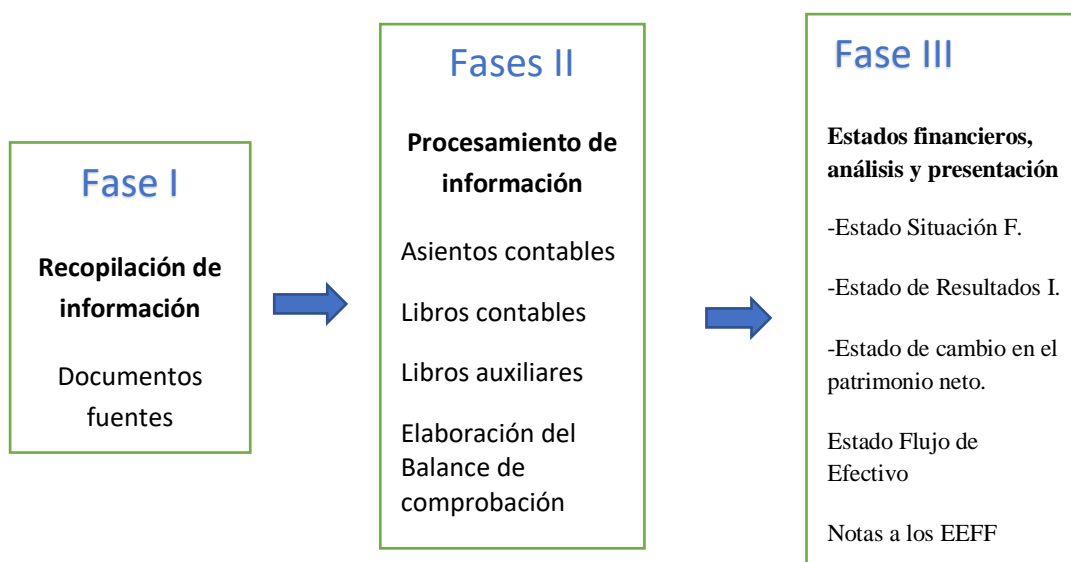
Fase I

**Recopilación de información**

Documentos fuentes

Fases II

**Procesamiento de información**

Asientos contables

Libros contables

Libros auxiliares

Elaboración del Balance de comprobación

Fase III

**Estados financieros, análisis y presentación**

-Estado Situación F.

-Estado de Resultados I.

-Estado de cambio en el patrimonio neto.

Estado Flujo de Efectivo

Notas a los EEFF